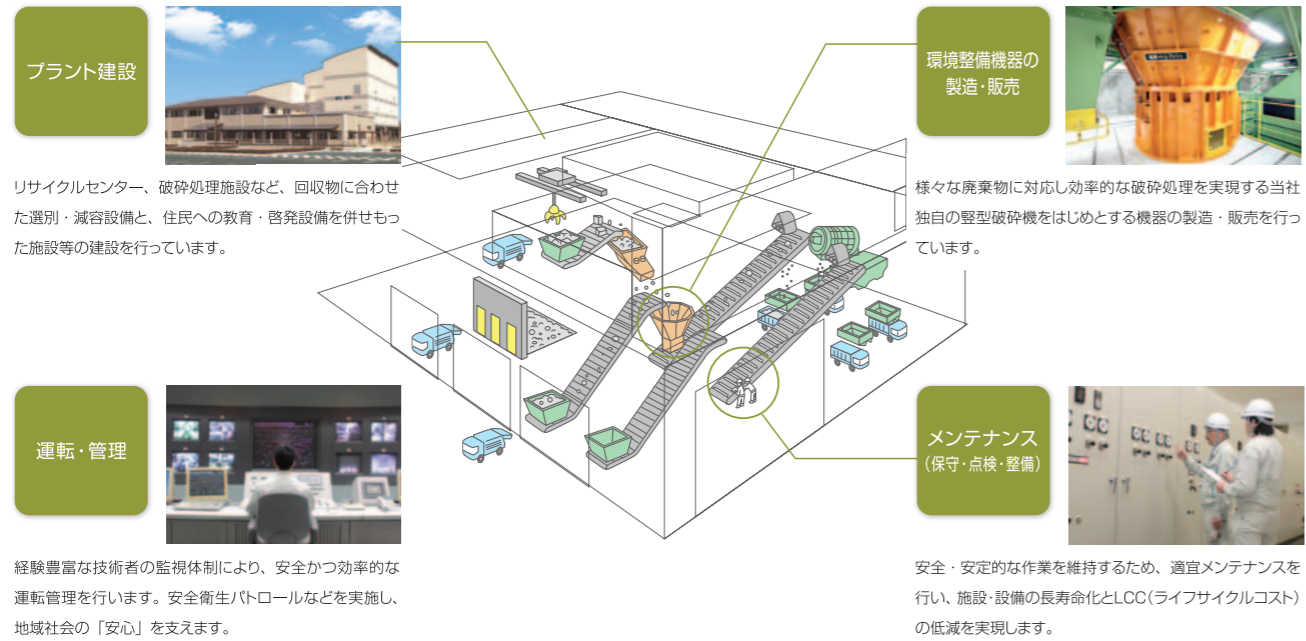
プラント建設

リサイクルセンター、破砕処理施設など、回収物に合わせた選別・減容設備と、住民への教育・啓発設備を併せもった施設等の建設を行っています。

環境整備機器の製造・販売

様々な廃棄物に対応し効率的な破砕処理を実現する当社独自の竪型破砕機をはじめとする機器の製造・販売を行っています。

運転・管理

経験豊富な技術者の監視体制により、安全かつ効率的な運転管理を行います。安全衛生パトロールなどを実施し、地域社会の「安心」を支えます。

メンテナンス
（保守・点検・整備）

安全・安定的な作業を維持するため、適宜メンテナンスを行い、施設・設備の長寿命化とLCC（ライフサイクルコスト）の低減を実現します。